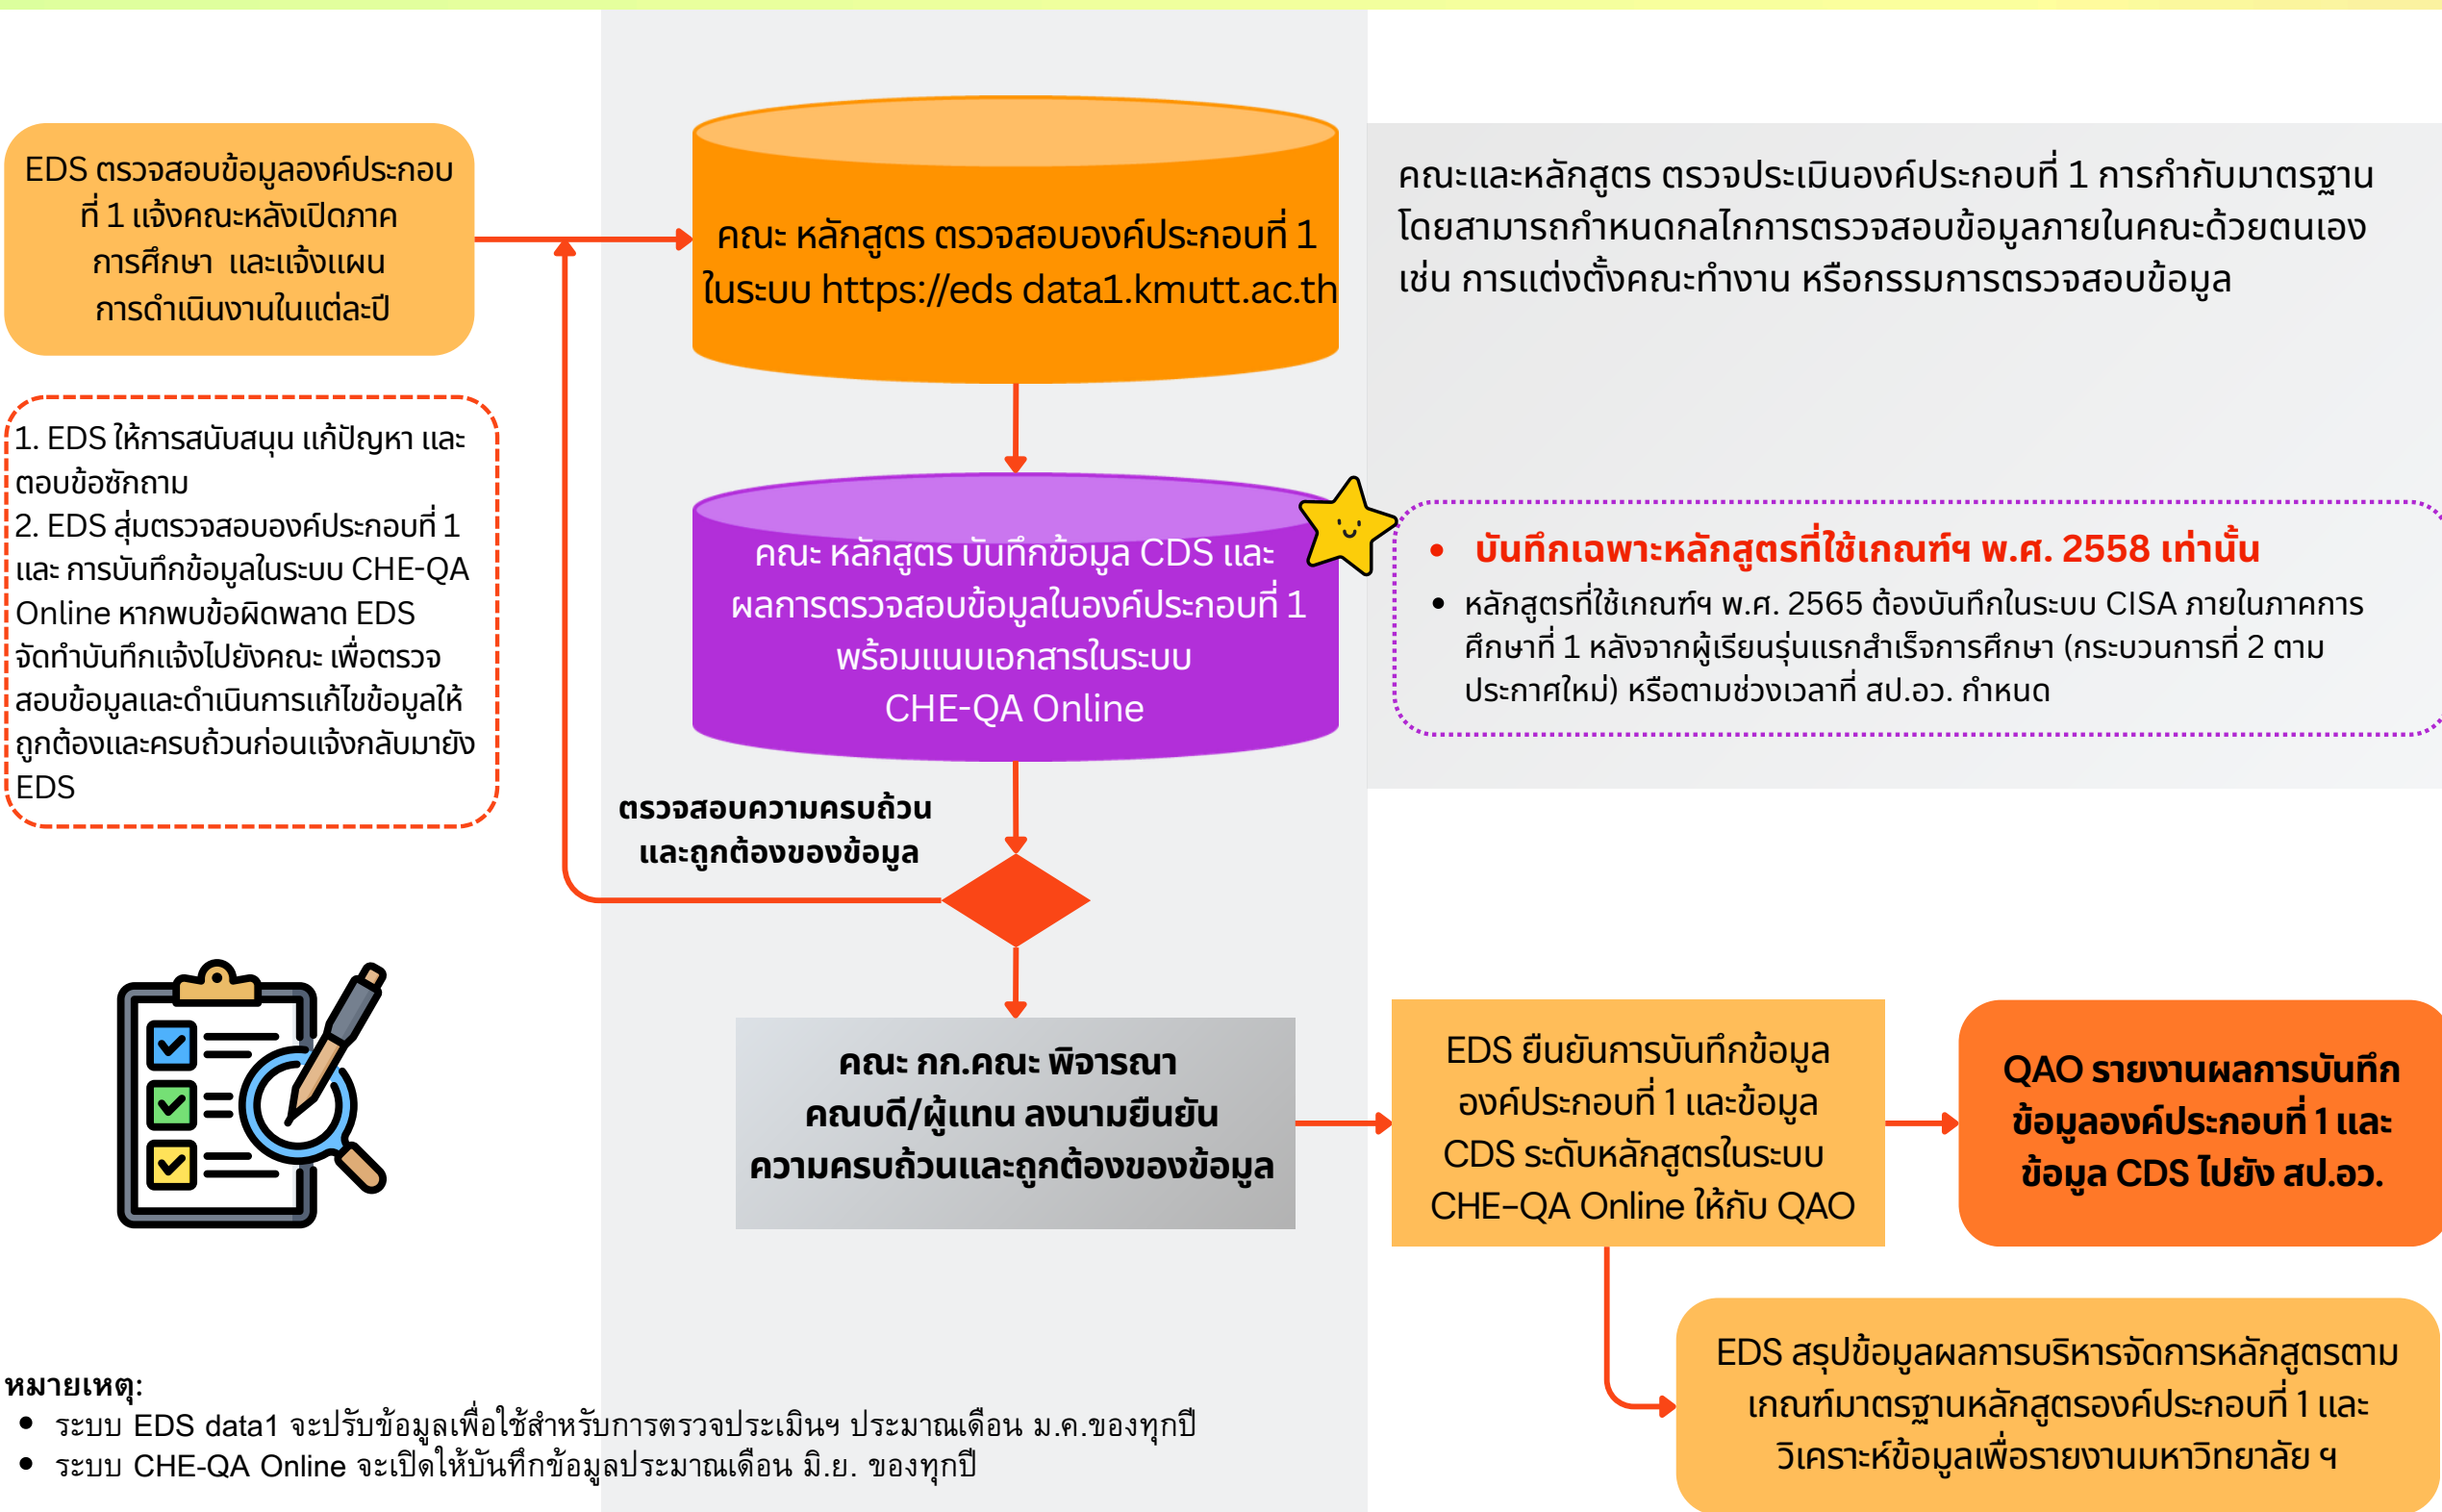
EDS ตรวจสอบข้อมูลองค์ประกอบที่ 1 แจ้งคณะหลังเปิดภาคการศึกษา และแจ้งแผนการดำเนินงานในแต่ละปี

คณะ หลักสูตร ตรวจสอบองค์ประกอบที่ 1 ในระบบ https://eds data1.kmutt.ac.th

คณะและหลักสูตร ตรวจประเมินองค์ประกอบที่ 1 การกำกับมาตรฐาน โดยสามารถกำหนดกลไกการตรวจสอบข้อมูลภายในคณะด้วยตนเอง เช่น การแต่งตั้งคณะทำงาน หรือกรรมการตรวจสอบข้อมูล

1. EDS ให้การสนับสนุน แก้ปัญหา และตอบข้อซักถาม
2. EDS สุ่มตรวจสอบองค์ประกอบที่ 1 และ การบันทึกข้อมูลในระบบ CHE-QA Online หากพบข้อผิดพลาด EDS จัดทำบันทึกแจ้งไปยังคณะ เพื่อตรวจสอบข้อมูลและดำเนินการแก้ไขข้อมูลให้ถูกต้องและครบถ้วนก่อนแจ้งกลับมายัง EDS

คณะ หลักสูตร บันทึกข้อมูล CDS และผลการตรวจสอบข้อมูลในองค์ประกอบที่ 1 พร้อมแนบเอกสารในระบบ CHE-QA Online

• บันทึกเฉพาะหลักสูตรที่ใช้เกณฑ์ฯ พ.ศ. 2558 เท่านั้น
• หลักสูตรที่ใช้เกณฑ์ฯ พ.ศ. 2565 ต้องบันทึกในระบบ CISA ภายในภาคการศึกษาที่ 1 หลังจากผู้เรียนรุ่นแรกสำเร็จการศึกษา (กระบวนการที่ 2 ตามประกาศใหม่) หรือตามช่วงเวลาที่ สป.อว. กำหนด

ตรวจสอบความครบถ้วนและถูกต้องของข้อมูล

คณะ กก.คณะ พิจารณา คณบดี/ผู้แทน ลงนามยืนยันความครบถ้วนและถูกต้องของข้อมูล

EDS ยืนยันการบันทึกข้อมูลองค์ประกอบที่ 1 และข้อมูล CDS ระดับหลักสูตรในระบบ CHE-QA Online ให้กับ QAO

QAO รายงานผลการบันทึกข้อมูลองค์ประกอบที่ 1 และข้อมูล CDS ไปยัง สป.อว.

EDS สรุปข้อมูลผลการบริหารจัดการหลักสูตรตามเกณฑ์มาตรฐานหลักสูตรองค์ประกอบที่ 1 และวิเคราะห์ข้อมูลเพื่อรายงานมหาวิทยาลัย ฯ

หมายเหตุ:
• ระบบ EDS data1 จะปรับข้อมูลเพื่อใช้สำหรับการตรวจประเมินฯ ประมาณเดือน ม.ค.ของทุกปี
• ระบบ CHE-QA Online จะเปิดให้บันทึกข้อมูลประมาณเดือน มิ.ย. ของทุกปี